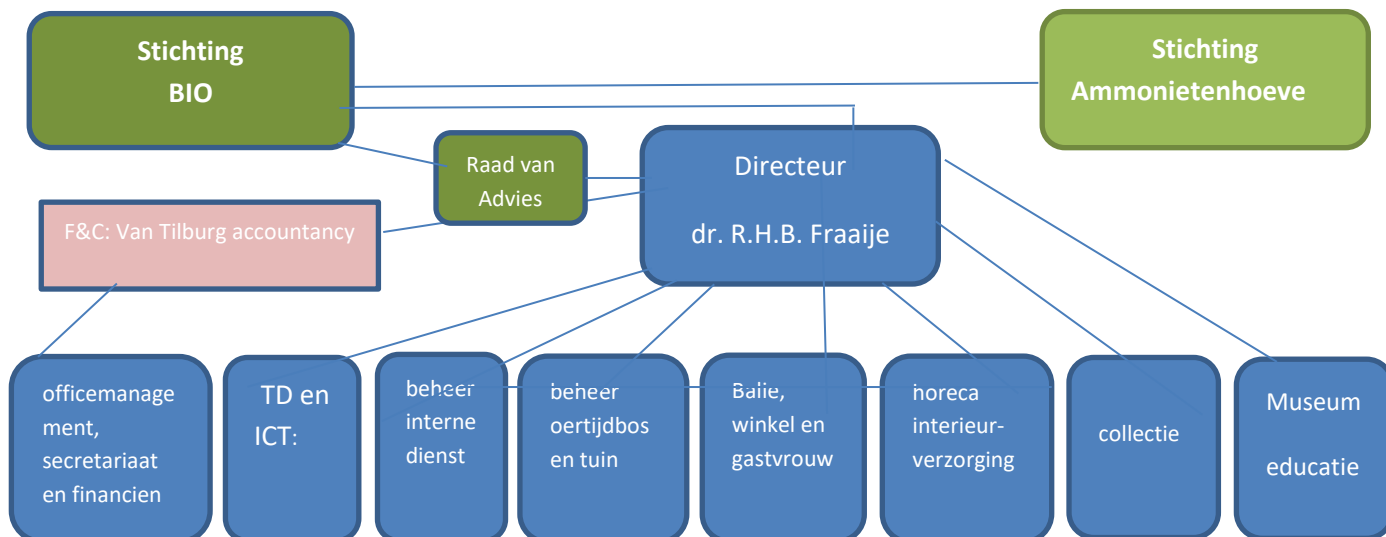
Stichting BIO

Stichting Ammonietenhoeve

Raad van Advies

Directeur

dr. R.H.B. Fraaije

F&C: Van Tilburg accountancy

officemanagement, secretariaat en financien

TD en ICT:

beheer interne dienst

beheer oertijdbos en tuin

Balie, winkel en gastvrouw

horeca interieur-verzorging

collectie

Museum educatie